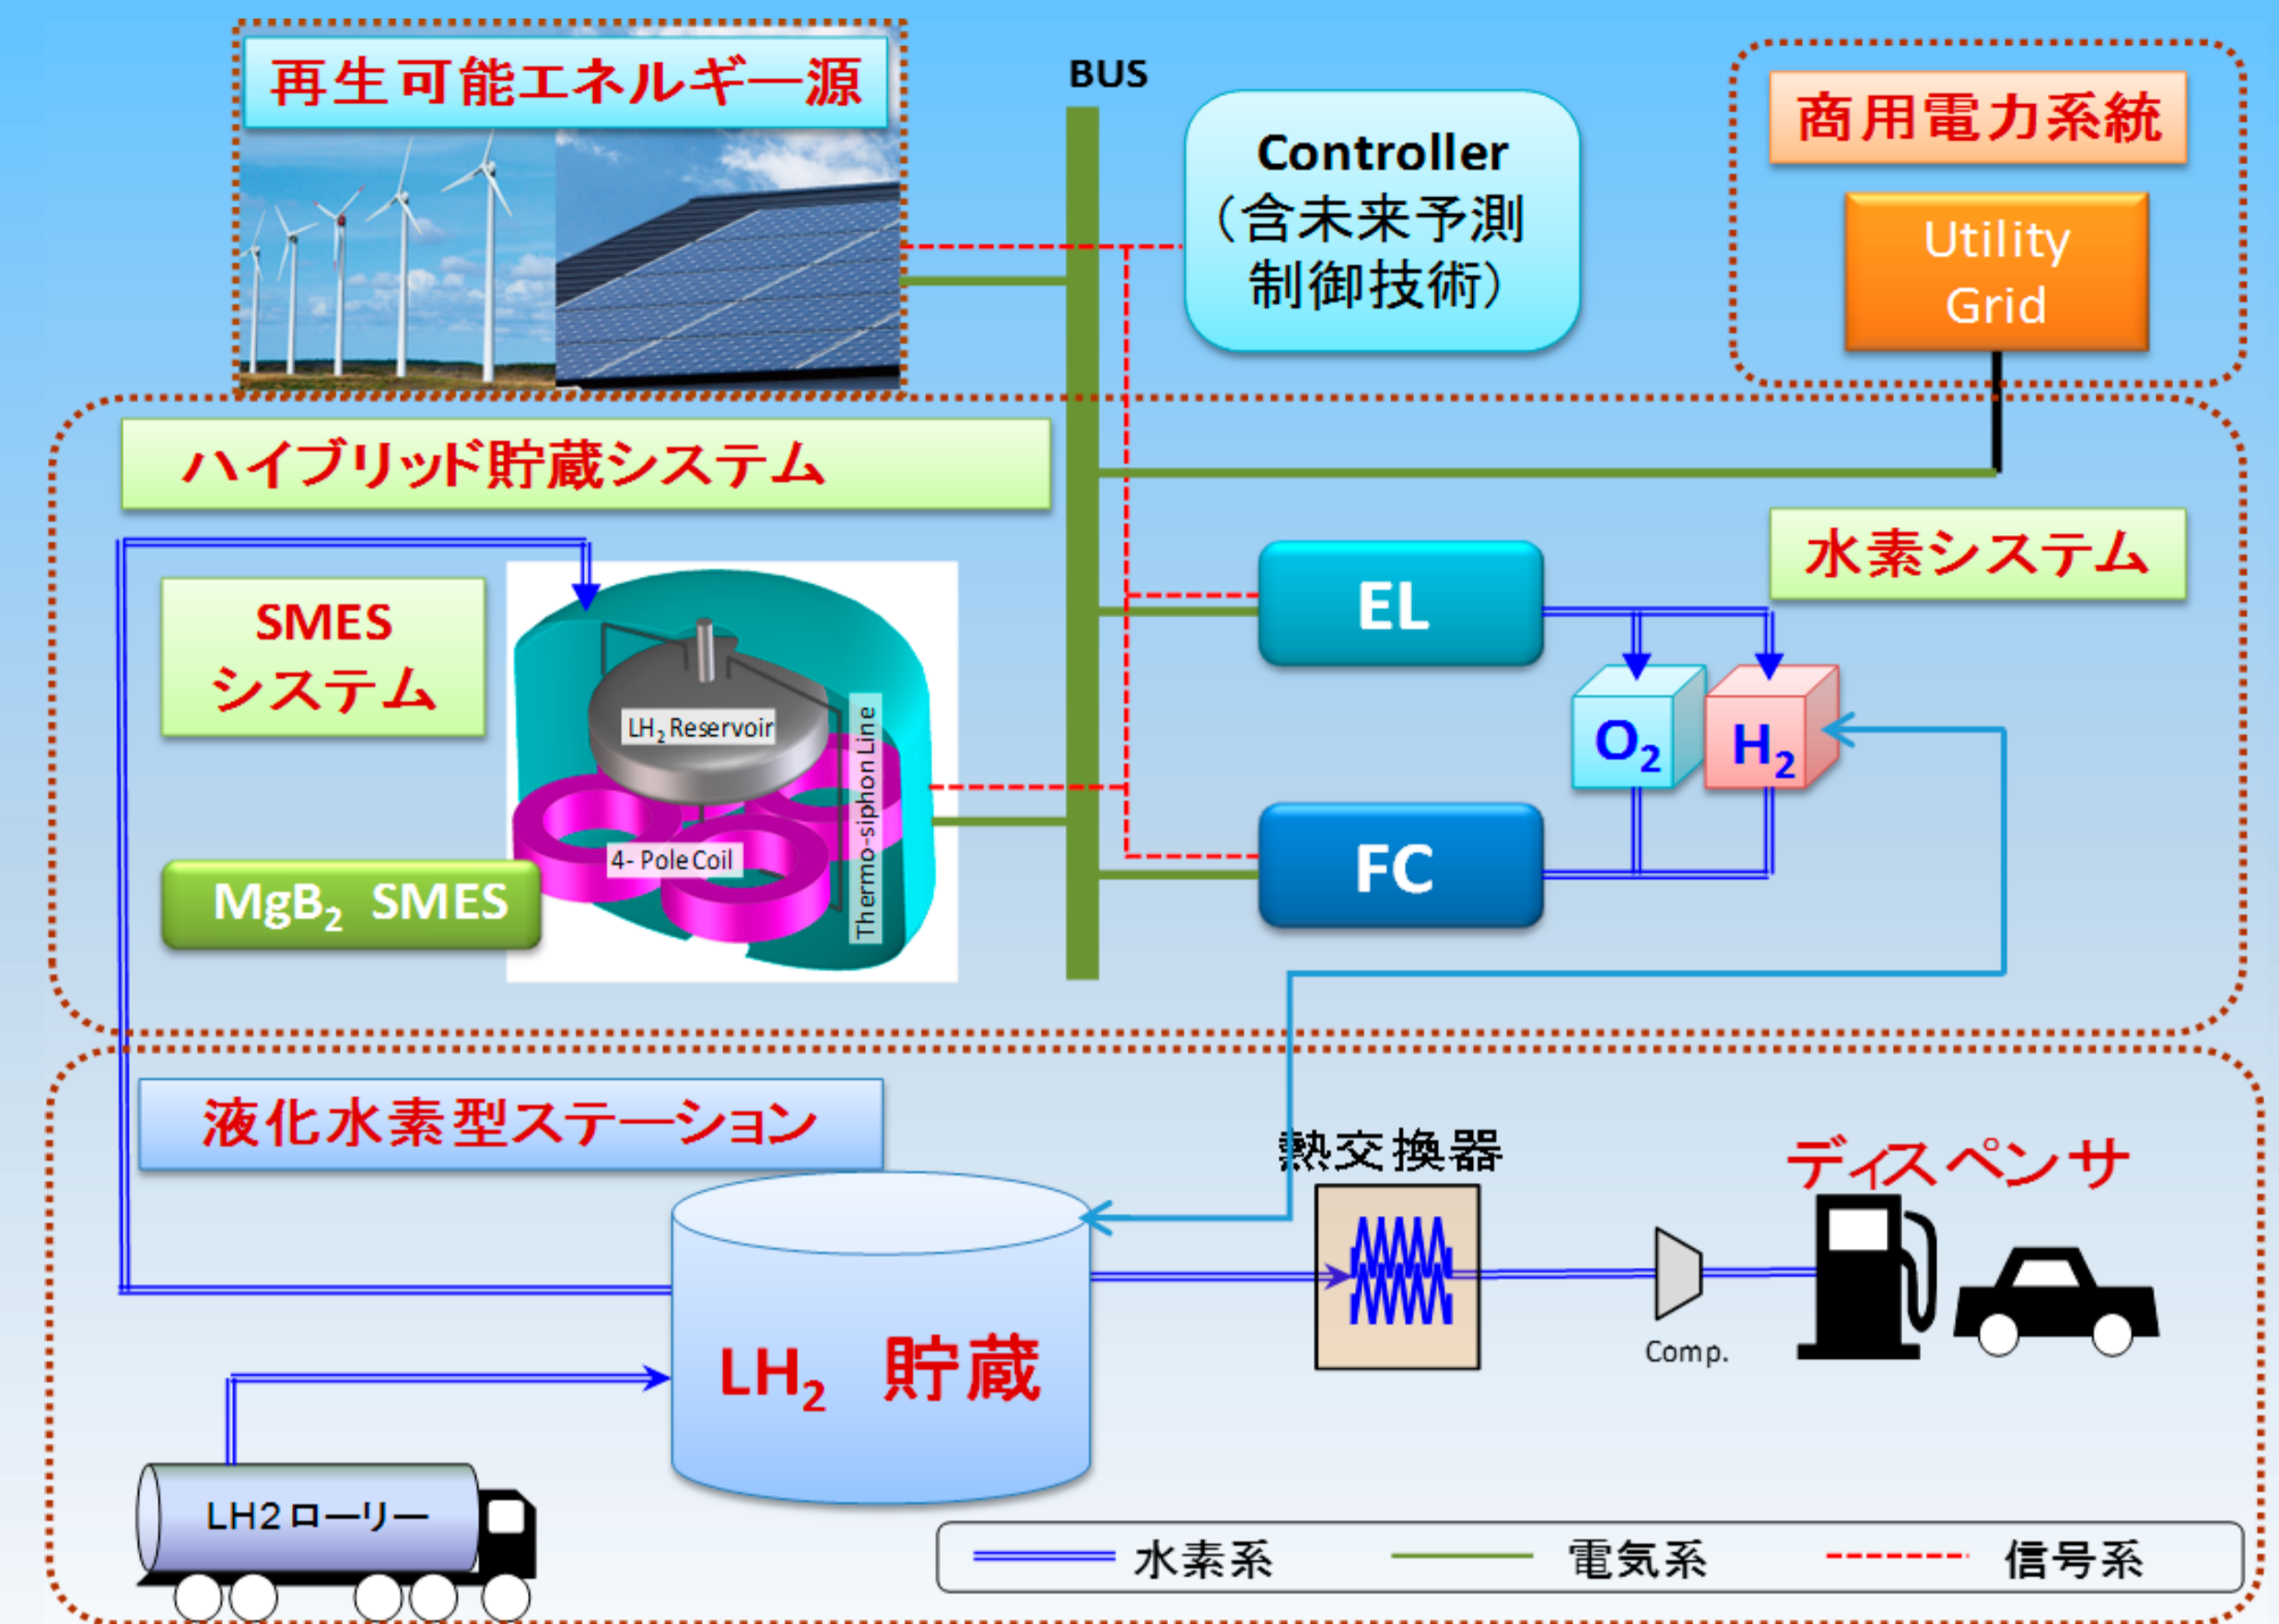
再生可能エネルギー源

BUS

Controller
(含未来予測制御技術)

商用電力系統

Utility Grid

ハイブリッド貯蔵システム

SMES
システム

$LH_2$ Reservoir

Thermo-siphon Line

4- Pole Coil

$MgB_2$ SMES

EL

水素システム

$O_2$

$H_2$

FC

液化水素型ステーション

熱交換器

ディスペンサ

$LH_2$ 貯蔵

Comp.

LH2ローリー

水素系

電気系

信号系